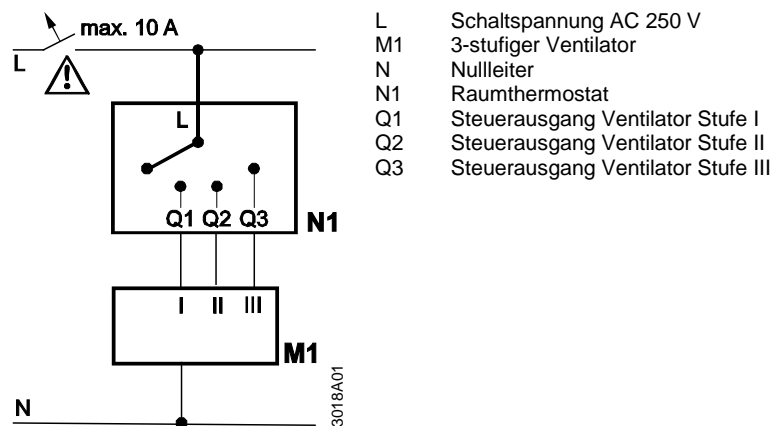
max. 10 A

L

L

Q1 Q2 Q3

N1

I II III

M1

N

3018A01

L Schaltspannung AC 250 V
M1 3-stufiger Ventilator
N Nullleiter
N1 Raumthermostat
Q1 Steuerausgang Ventilator Stufe I
Q2 Steuerausgang Ventilator Stufe II
Q3 Steuerausgang Ventilator Stufe III